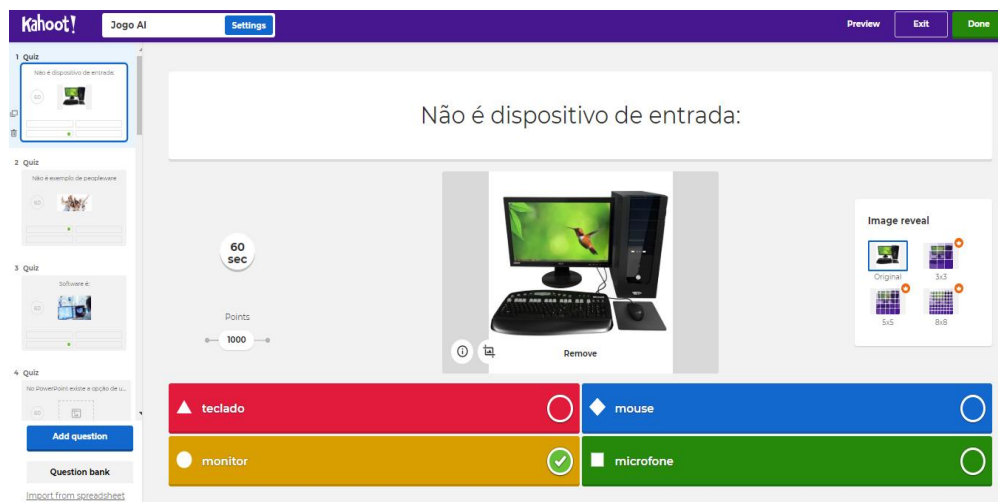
Kahoot!
Jogo AI
Settings
Preview
Exit
Done

1 Quiz
Não é dispositivo de entrada:
60

2 Quiz
Não é exemplo de peopleware
60

3 Quiz
Software é:
60

4 Quiz
No PowerPoint existe a opção de u...
60

Add question
Question bank
Import from spreadsheet

Não é dispositivo de entrada:

60 sec

Points
1000

Remove

Image reveal
Original
3x3
5x5
8x8

teclado
mouse
monitor
microfone